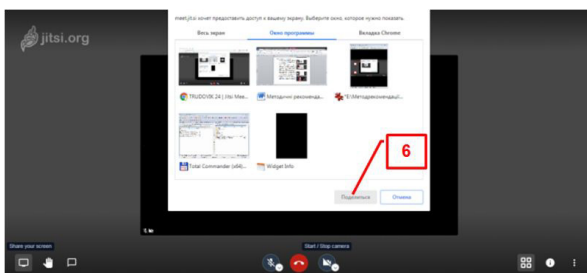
jitsi.org

meet.jit.si хочет предоставить доступ к вашему экрану. Выберите окно, которое нужно показать.

Весь экран

Окно программы

Вкладка Chrome

TRUDOVIK 24 | Jitsi Mee...

Методичні рекоменда...

"E:\Методрекомендації...

Total Commander (x64)...

Widget Info

6

Поделиться

Отмена

Share your screen

Start / Stop camera